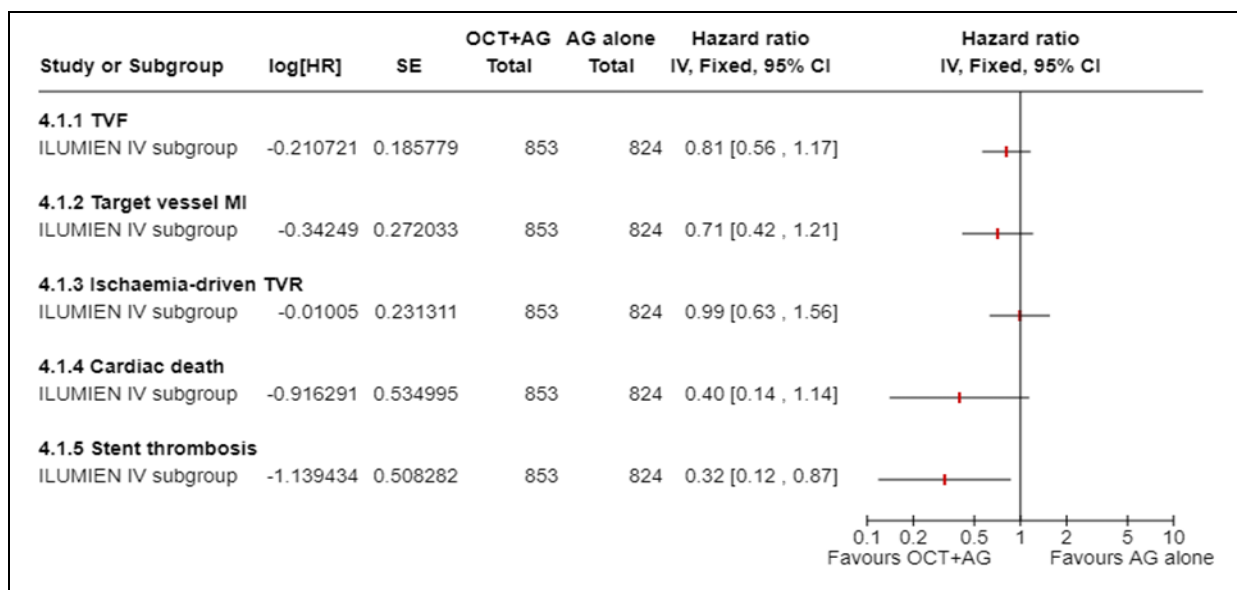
| Study or Subgroup | log[HR] | SE | OCT+AG Total | AG alone Total | Hazard ratio IV, Fixed, 95% CI | Hazard ratio IV, Fixed, 95% CI |
|---|---|---|---|---|---|---|
| **4.1.1 TVF** | | | | | | |
| ILUMIEN IV subgroup | -0.210721 | 0.185779 | 853 | 824 | 0.81 [0.56 , 1.17] | |
| **4.1.2 Target vessel MI** | | | | | | |
| ILUMIEN IV subgroup | -0.34249 | 0.272033 | 853 | 824 | 0.71 [0.42 , 1.21] | |
| **4.1.3 Ischaemia-driven TVR** | | | | | | |
| ILUMIEN IV subgroup | -0.01005 | 0.231311 | 853 | 824 | 0.99 [0.63 , 1.56] | |
| **4.1.4 Cardiac death** | | | | | | |
| ILUMIEN IV subgroup | -0.916291 | 0.534995 | 853 | 824 | 0.40 [0.14 , 1.14] | |
| **4.1.5 Stent thrombosis** | | | | | | |
| ILUMIEN IV subgroup | -1.139434 | 0.508282 | 853 | 824 | 0.32 [0.12 , 0.87] | |

0.1 0.2 0.5 1 2 5 10
Favours OCT+AG Favours AG alone